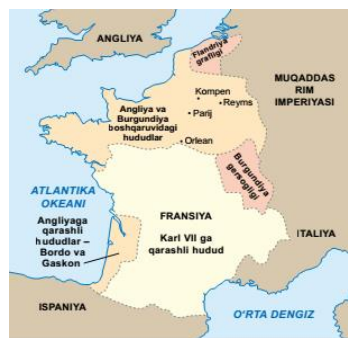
ANGLIYA

Flandriya grafligi

MUQADDAS RIM IMPERIYASI

Kompen

Reyms

Parij

Angliya va Burgundiya boshqaruvidagi hududlar

Orlean

Burgundiya gersogligi

ATLANTIKA OKEANI

Angliyaga qarashli hududlar – Bordo va Gaskon

FRANSIYA

Karl VII ga qarashli hudud

ITALIYA

ISPANIYA

O'RTA DENGIZ